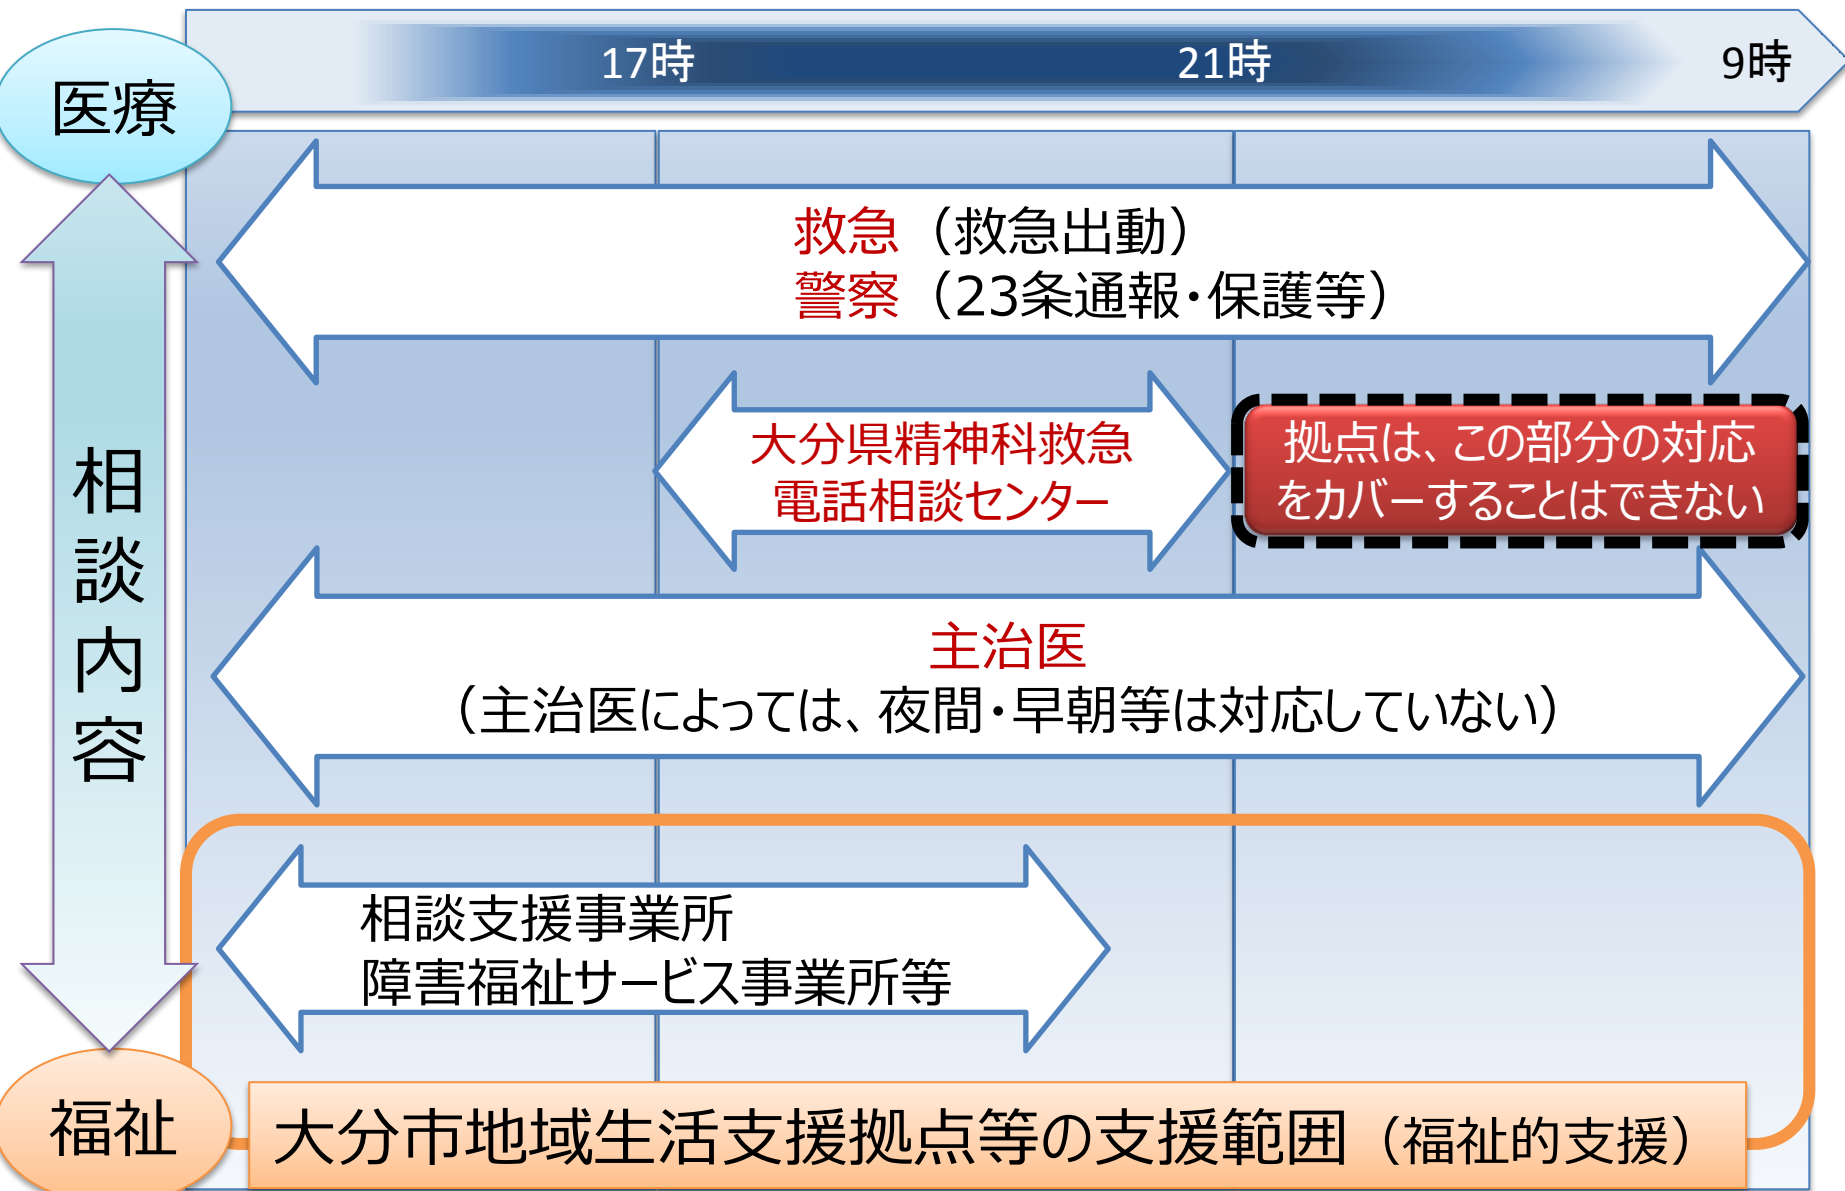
医療

17時

21時

9時

相談内容

救急（救急出動）
警察（23条通報・保護等）

大分県精神科救急
電話相談センター

拠点は、この部分の対応をカバーすることはできない

主治医
（主治医によっては、夜間・早朝等は対応していない）

相談支援事業所
障害福祉サービス事業所等

福祉

大分市地域生活支援拠点等の支援範囲（福祉的支援）